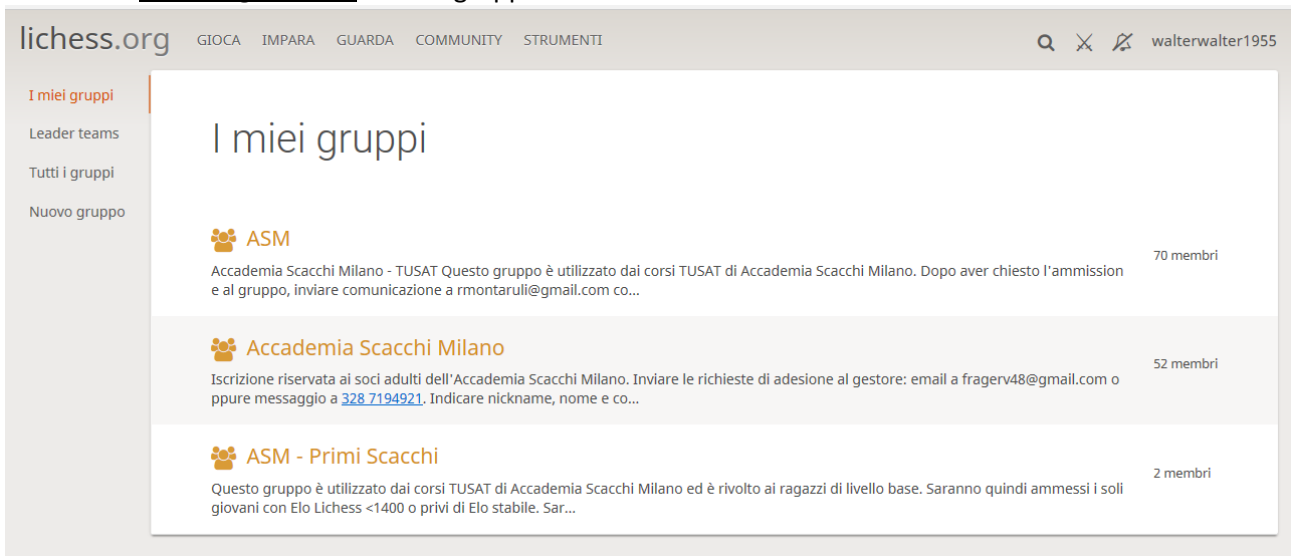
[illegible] gruppi

lichess.org GIOCA IMPARA GUARDA COMMUNITY STRUMENTI walterwalter1955

I miei gruppi
Leader teams
Tutti i gruppi
Nuovo gruppo

I miei gruppi

ASM
Accademia Scacchi Milano - TUSAT Questo gruppo è utilizzato dai corsi TUSAT di Accademia Scacchi Milano. Dopo aver chiesto l'ammissione al gruppo, inviare comunicazione a rmontaruli@gmail.com co...
70 membri

Accademia Scacchi Milano
Iscrizione riservata ai soci adulti dell'Accademia Scacchi Milano. Inviare le richieste di adesione al gestore: email a fragerv48@gmail.com oppure messaggio a 328 7194921. Indicare nickname, nome e co...
52 membri

ASM - Primi Scacchi
Questo gruppo è utilizzato dai corsi TUSAT di Accademia Scacchi Milano ed è rivolto ai ragazzi di livello base. Saranno quindi ammessi i soli giovani con Elo Lichess <1400 o privi di Elo stabile. Sar...
2 membri